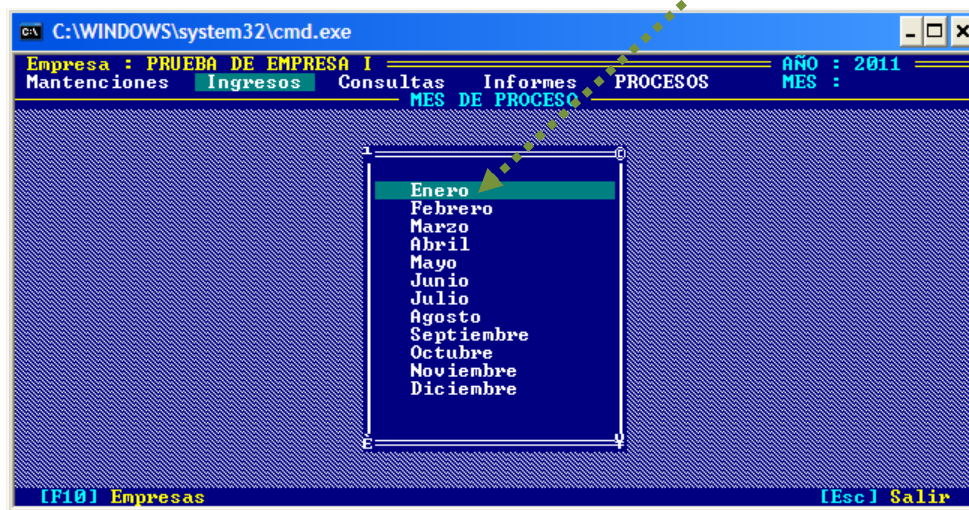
C:\WINDOWS\system32\cmd.exe

Empresa : PRUEBA DE EMPRESA I
AÑO : 2011
Mantenciones Ingresos Consultas Informes PROCESOS
MES :
MES DE PROCESO

Enero
Febrero
Marzo
Abril
Mayo
Junio
Julio
Agosto
Septiembre
Octubre
Noviembre
Diciembre

[F10] Empresas
[Esc] Salir